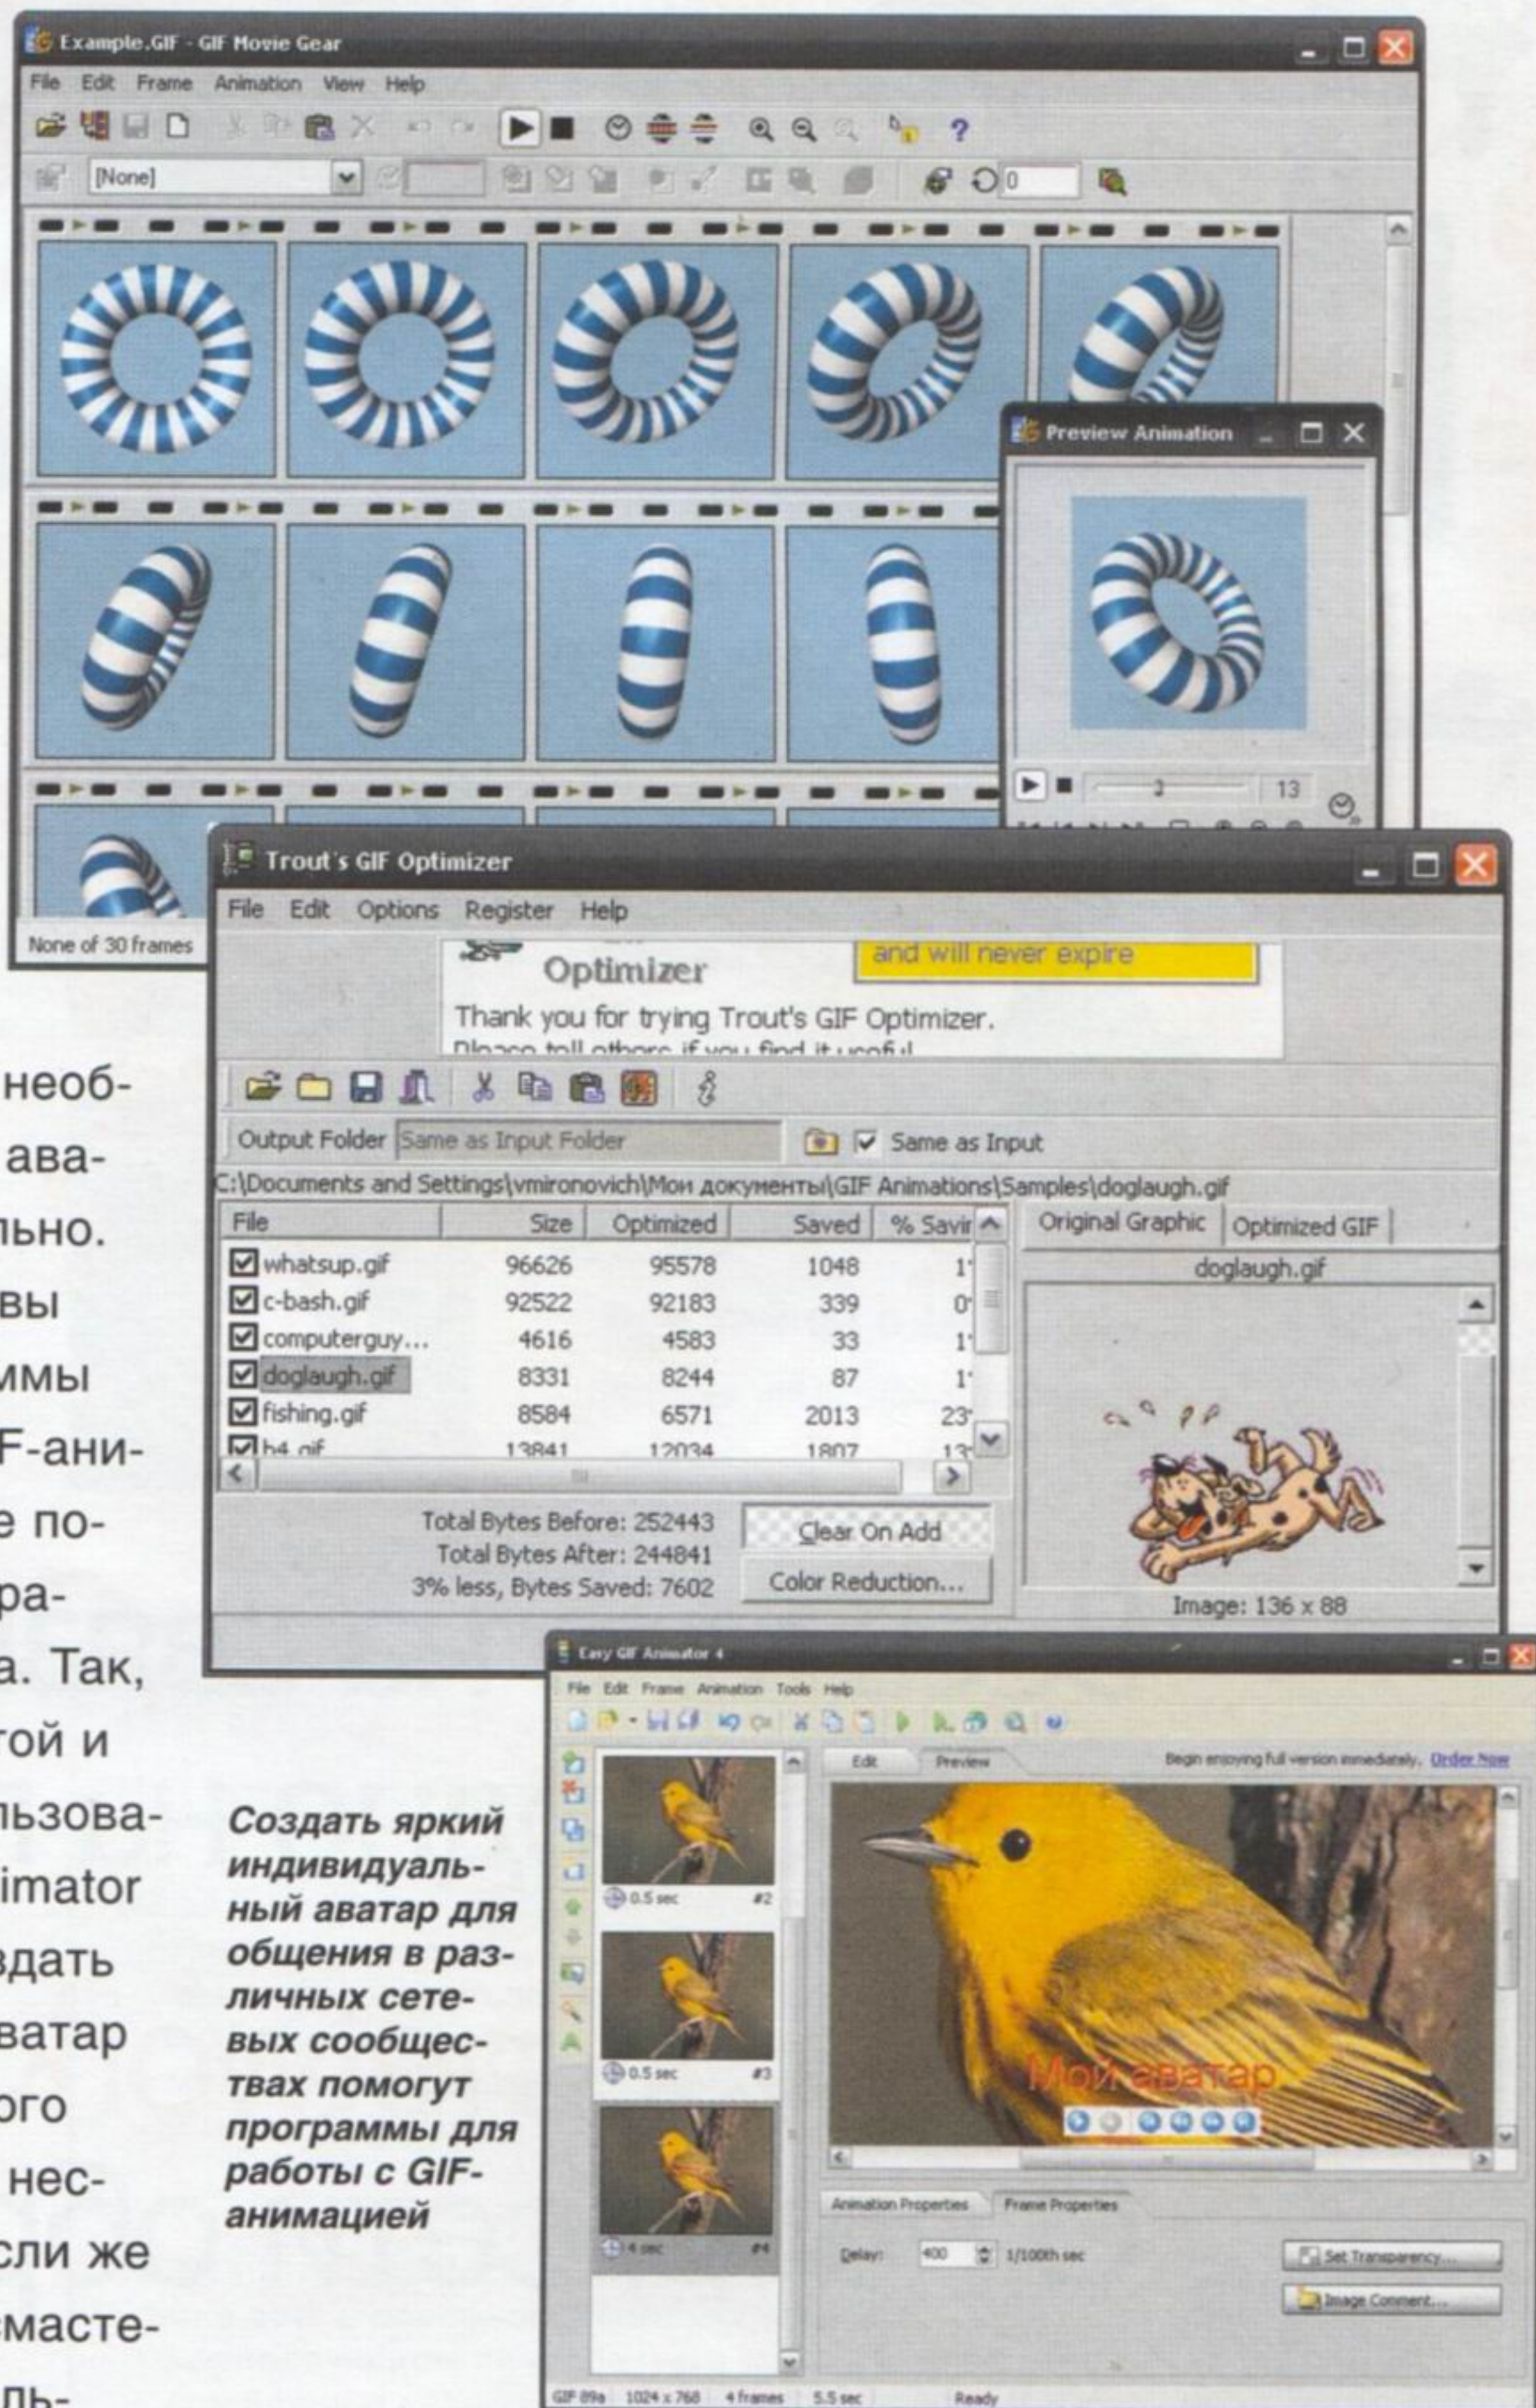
Example.GIF - GIF Movie Gear

File Edit Frame Animation View Help

[None]

0

Preview Animation

13

None of 30 frames

Trout's GIF Optimizer

File Edit Options Register Help

Optimizer

and will never expire

Thank you for trying Trout's GIF Optimizer.

Output Folder Same as Input Folder Same as Input

C:\Documents and Settings\vmironovich\Мои документы\GIF Animations\Samples\doglaugh.gif

| File | Size | Optimized | Saved | % Savir |
|---|---|---|---|---|
| whatsup.gif | 96626 | 95578 | 1048 | 1 |
| c-bash.gif | 92522 | 92183 | 339 | 0 |
| computerguy... | 4616 | 4583 | 33 | 1 |
| doglaugh.gif | 8331 | 8244 | 87 | 1 |
| fishing.gif | 8584 | 6571 | 2013 | 23 |
| h4.gif | 13841 | 12034 | 1807 | 13 |

Original Graphic Optimized GIF

doglaugh.gif

Total Bytes Before: 252443
Total Bytes After: 244841
3% less, Bytes Saved: 7602

Clear On Add

Color Reduction...

Image: 136 x 88

Easy GIF Animator 4

File Edit Frame Animation Tools Help

Edit Preview

Begin enjoying full version immediately. Order Now

0.5 sec #2

0.5 sec #3

4 sec #4

Мой аватар

Animation Properties Frame Properties

Delay: 400 1/100th sec

Set Transparency...

Image Comment...

GIF 89a 1024 x 768 4 frames 5.5 sec Ready

необ-
ава-
льно.
вы
ммы
F-ани-
е по-
ра-
а. Так,
той и
льзова-
imator
здать
ватар
ого
нес-
сли же
масте-
ль-

Создать яркий индивидуальный аватар для общения в различных сетевых сообществах помогут программы для работы с GIF-анимацией